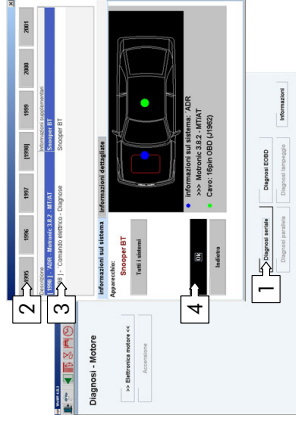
Diagnosi - Motore

>> Elettronica motore <<

Accensione

1995
1996
1997
[1998]
1999
2000
2001

Selezione
[1998] - ADR - Motronic 3.8.2 - MT/AT
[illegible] - Comando elettrico - Diagnosi

Informazioni supplementari
Snooper BT
Snooper BT

Informazioni sul sistema
Informazioni dettagliate

Apparecchio
Snooper BT
Tutti i sistemi

OK
Indietro

Informazioni sul sistema: ADR
>>> Motronic 3.8.2 - MT/AT
Cavo: 16pin OBD (J1962)

Diagnosi seriale
Diagnosi parallela
Diagnosi EOBD
Diagnosi lampeggio
Informazioni

1
2
3
4